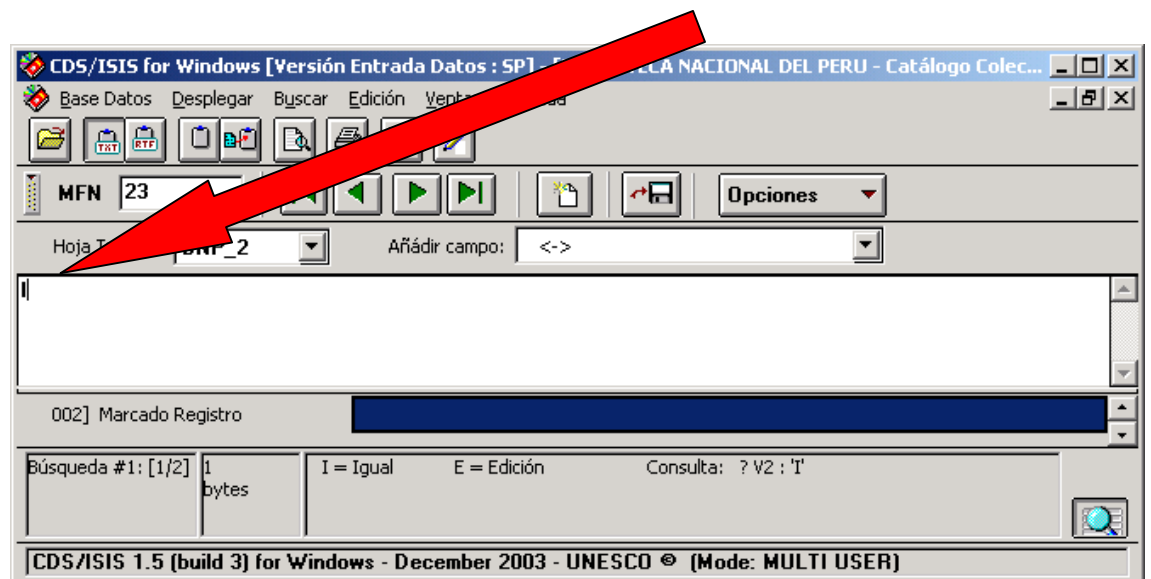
CDS/ISIS for Windows [Versión Entrada Datos : SP] - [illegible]ECA NACIONAL DEL PERU - Catálogo Colec...

Base Datos Desplegar Buscar Edición Venta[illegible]

TXT RTF

MFN 23

Opciones

Hoja T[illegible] BNP_2

Añádir campo: <->

I

002] Marcado Registro

Búsqueda #1: [1/2]

1 bytes

I = Igual E = Edición Consulta: ? V2 : 'I'

CDS/ISIS 1.5 (build 3) for Windows - December 2003 - UNESCO © (Mode: MULTI USER)